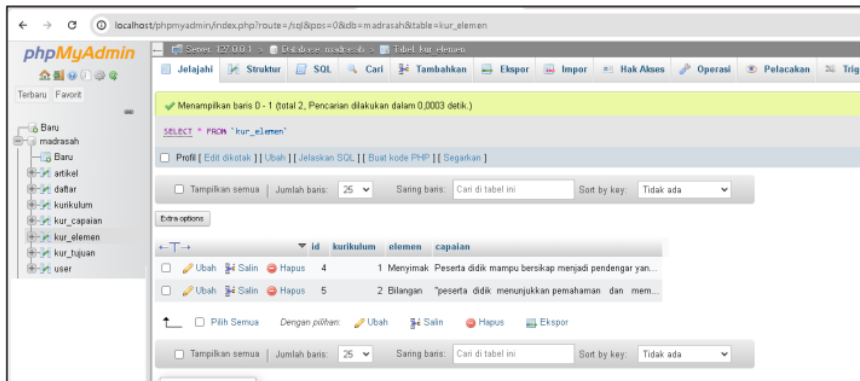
localhost/phpmyadmin/index.php?route=/sql&pos=0&db=madrasah&table=kur_elemen

phpMyAdmin

Terbaru Favorit

Baru
madrasah
Baru
artikel
daftar
kurikulum
kur_capaian
kur_elemen
kur_tujuan
user

Server: 127.0.0.1 » Database: madrasah » Tabel: kur_elemen

Jelajahi Struktur SQL Cari Tambahkan Ekspor Impor Hak Akses Operasi Pelacakan Trig

Menampilkan baris 0 - 1 (total 2, Pencarian dilakukan dalam 0,0003 detik.)

SELECT * FROM `kur_elemen`

Profil [ Edit dikotak ] [ Ubah ] [ Jelaskan SQL ] [ Buat kode PHP ] [ Segarkan ]

Tampilkan semua | Jumlah baris: 25 Saring baris: Cari di tabel ini Sort by key: Tidak ada

Extra options

| | id | kurikulum | elemen | capaian |
|---|---|---|---|---|
| Ubah Salin Hapus | 4 | 1 | Menyimak | Peserta didik mampu bersikap menjadi pendengar yan... |
| Ubah Salin Hapus | 5 | 2 | Bilangan | "peserta didik menunjukkan pemahaman dan mem... |

Pilih Semua Dengan pilihan: Ubah Salin Hapus Ekspor

Tampilkan semua | Jumlah baris: 25 Saring baris: Cari di tabel ini Sort by key: Tidak ada